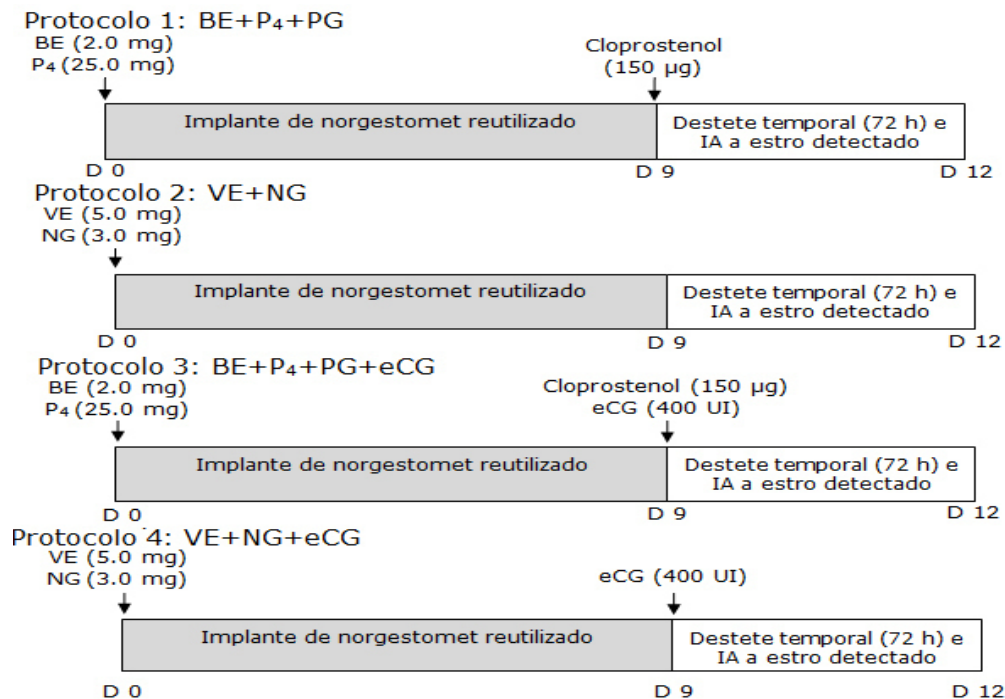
Protocolo 1: BE+$P_4$+PG
BE (2.0 mg)
$P_4$ (25.0 mg)

Cloprostenol
(150 µg)

Implante de norgestomet reutilizado

Destete temporal (72 h) e IA a estro detectado

D 0

D 9

D 12

Protocolo 2: VE+NG
VE (5.0 mg)
NG (3.0 mg)

Implante de norgestomet reutilizado

Destete temporal (72 h) e IA a estro detectado

D 0

D 9

D 12

Protocolo 3: BE+$P_4$+PG+eCG
BE (2.0 mg)
$P_4$ (25.0 mg)

Cloprostenol (150 µg)
eCG (400 UI)

Implante de norgestomet reutilizado

Destete temporal (72 h) e IA a estro detectado

D 0

D 9

D 12

Protocolo 4: VE+NG+eCG
VE (5.0 mg)
NG (3.0 mg)

eCG (400 UI)

Implante de norgestomet reutilizado

Destete temporal (72 h) e IA a estro detectado

D 0

D 9

D 12